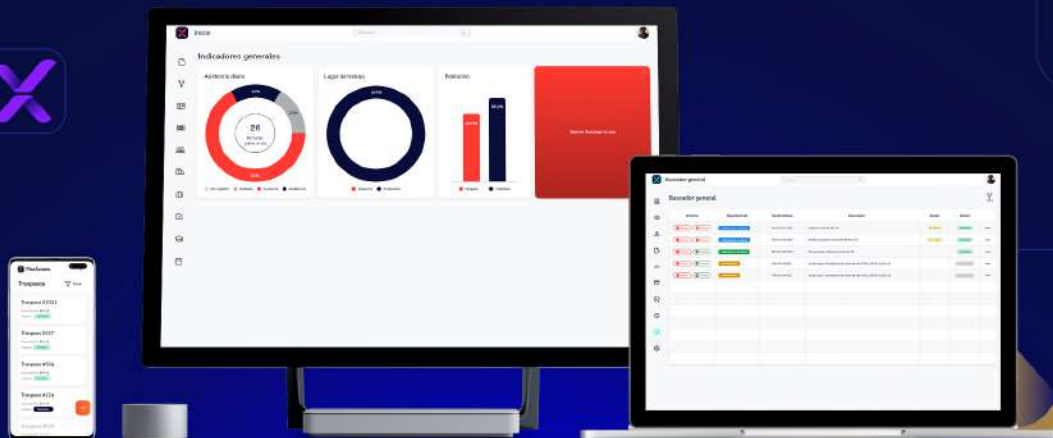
Inicio

Indicadores generales

Asistencia diaria

26

Lugar de trabajo

Relación

Buscador general

Buscador general

Traspasos

Traspasos

Traspaso #3921

Traspaso #3837

Traspaso #3714

Traspaso #4114